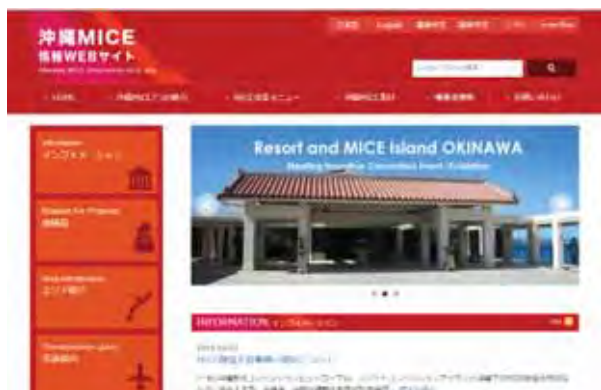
沖縄MICE
情報WEBサイト

日本語 English 繁體中文 简体中文 한국어 LoveYou

HOME 沖縄MICEプロ紹介 MICE支援メニュー 沖縄MICE施設 補助金制度 お問い合わせ

Information
インフォメーション

Resort and MICE Island OKINAWA
Meeting Incentive Convention Event Exhibition

INFORMATION インフォメーション

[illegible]

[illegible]